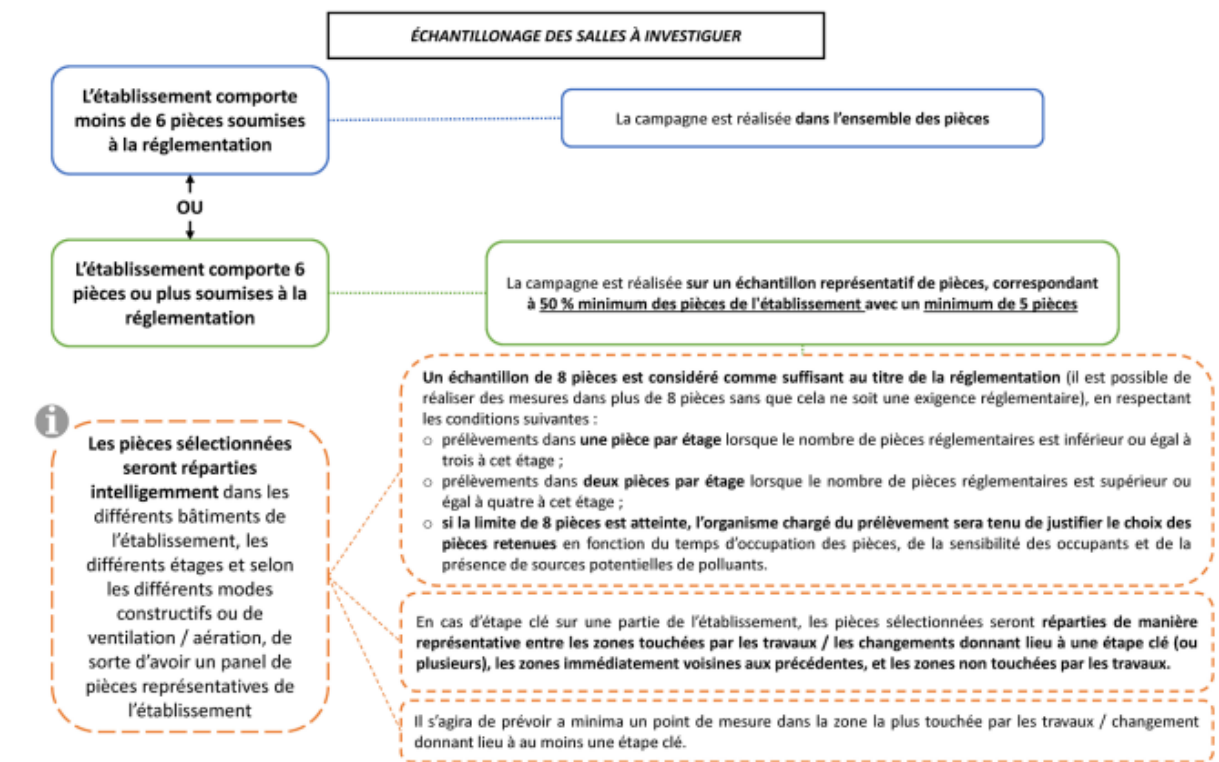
ÉCHANTILLONAGE DES SALLES À INVESTIGUER

L'établissement comporte moins de 6 pièces soumises à la réglementation

La campagne est réalisée dans l'ensemble des pièces

OU

L'établissement comporte 6 pièces ou plus soumises à la réglementation

La campagne est réalisée sur un échantillon représentatif de pièces, correspondant à 50 % minimum des pièces de l'établissement avec un minimum de 5 pièces

Les pièces sélectionnées seront réparties intelligemment dans les différents bâtiments de l'établissement, les différents étages et selon les différents modes constructifs ou de ventilation / aération, de sorte d'avoir un panel de pièces représentatives de l'établissement

Un échantillon de 8 pièces est considéré comme suffisant au titre de la réglementation (il est possible de réaliser des mesures dans plus de 8 pièces sans que cela ne soit une exigence réglementaire), en respectant les conditions suivantes :
○ prélèvements dans une pièce par étage lorsque le nombre de pièces réglementaires est inférieur ou égal à trois à cet étage ;
○ prélèvements dans deux pièces par étage lorsque le nombre de pièces réglementaires est supérieur ou égal à quatre à cet étage ;
○ si la limite de 8 pièces est atteinte, l'organisme chargé du prélèvement sera tenu de justifier le choix des pièces retenues en fonction du temps d'occupation des pièces, de la sensibilité des occupants et de la présence de sources potentielles de polluants.

En cas d'étape clé sur une partie de l'établissement, les pièces sélectionnées seront réparties de manière représentative entre les zones touchées par les travaux / les changements donnant lieu à une étape clé (ou plusieurs), les zones immédiatement voisines aux précédentes, et les zones non touchées par les travaux.

Il s'agira de prévoir a minima un point de mesure dans la zone la plus touchée par les travaux / changement donnant lieu à au moins une étape clé.